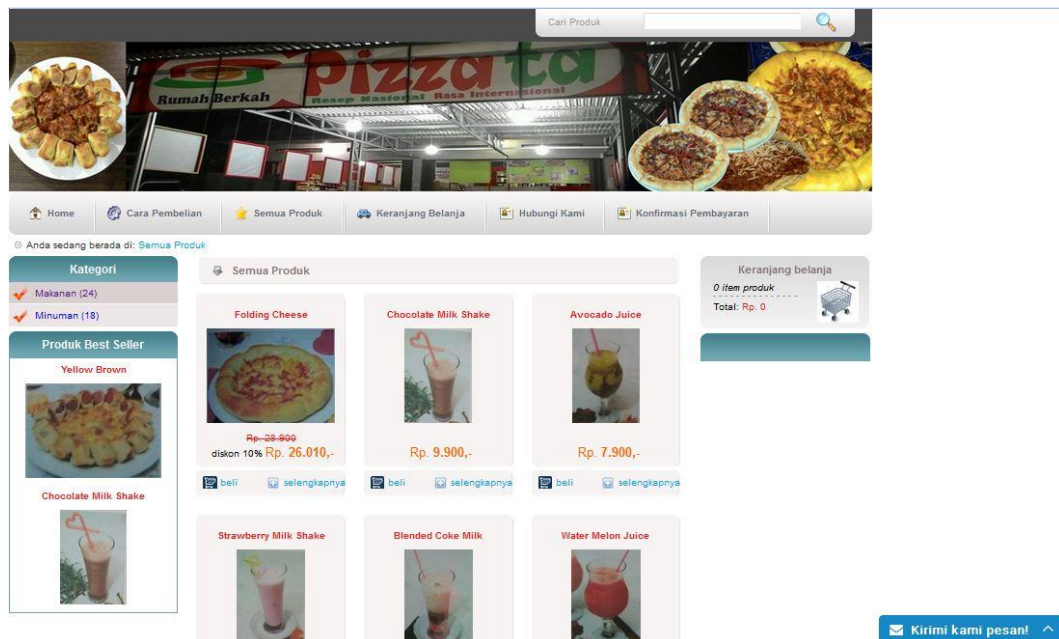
Cari Produk

Rumah Berkah Pizza ta Resep Nasional Rasa Internasional

Home Cara Pembelian Semua Produk Keranjang Belanja Hubungi Kami Konfirmasi Pembayaran

Anda sedang berada di: Semua Produk

Kategori
Makanan (24)
Minuman (18)

Produk Best Seller
Yellow Brown
Chocolate Milk Shake

Semua Produk

Folding Cheese
Rp. 28.900
diskon 10% Rp. 26.010,-
beli selengkapnya

Chocolate Milk Shake
Rp. 9.900,-
beli selengkapnya

Avocado Juice
Rp. 7.900,-
beli selengkapnya

Strawberry Milk Shake

Blended Coke Milk

Water Melon Juice

Keranjang belanja
0 item produk
Total: Rp. 0

Kirimi kami pesan!